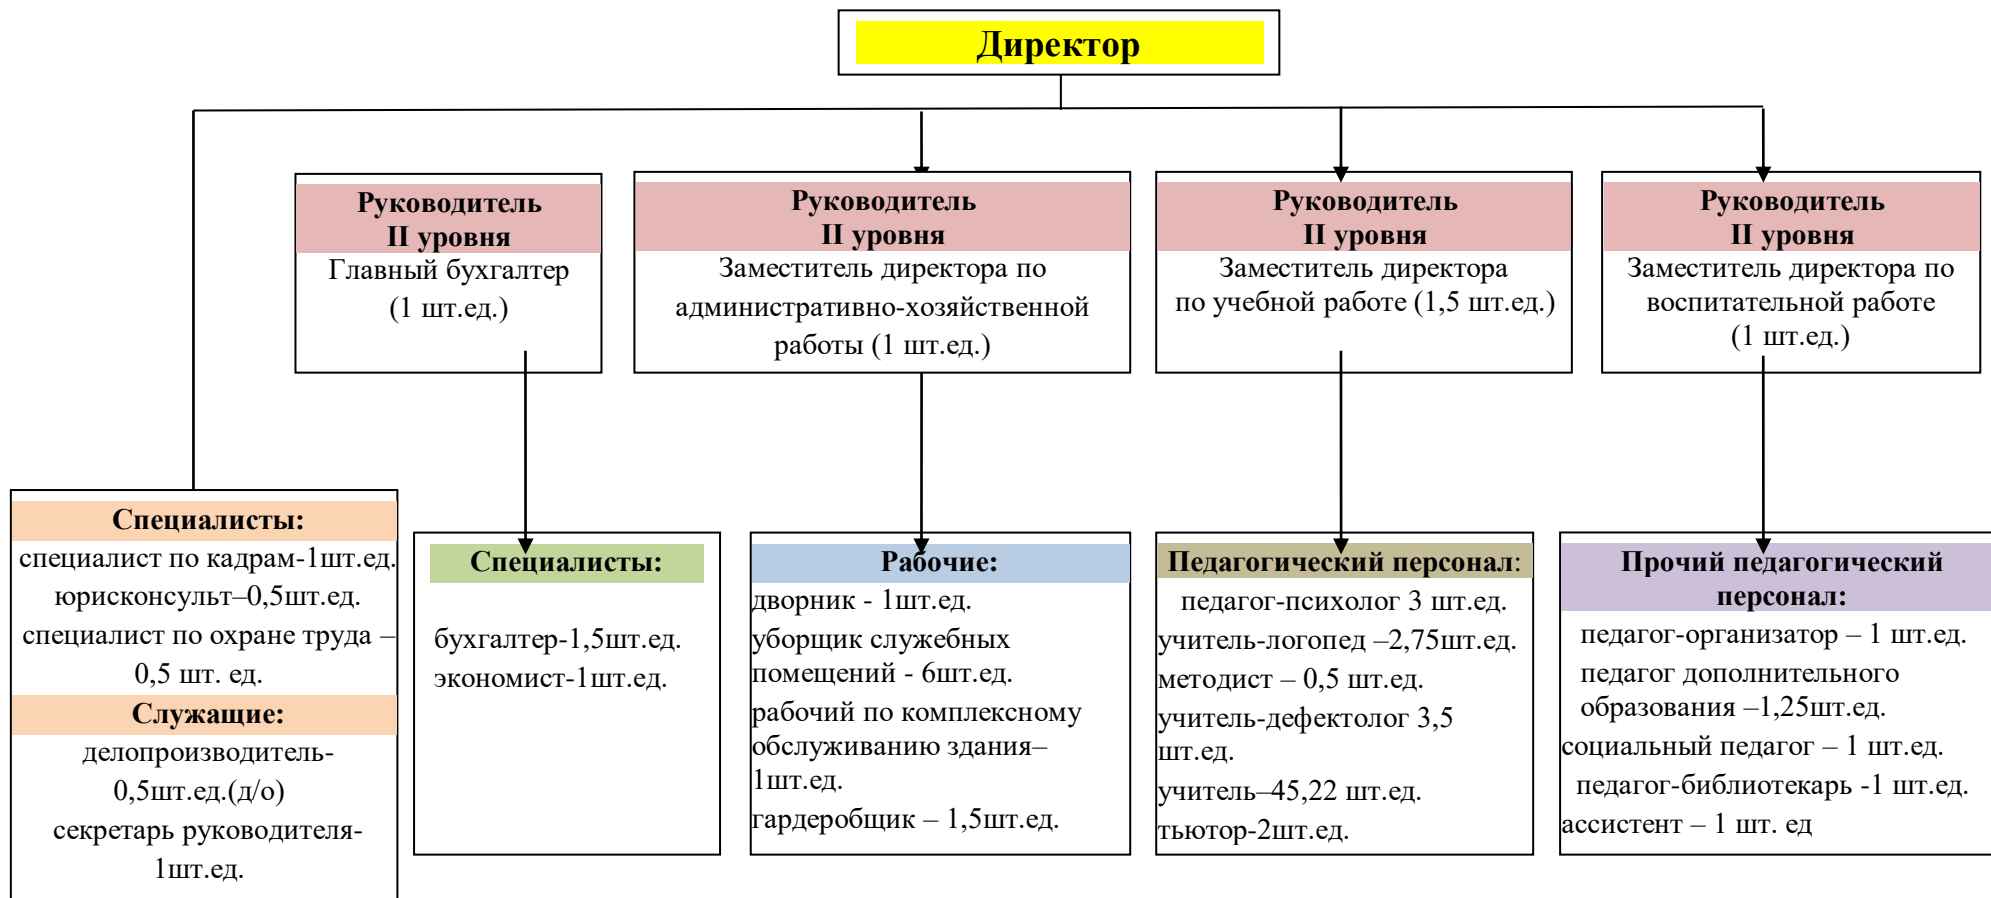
Директор

Руководитель
II уровня
Главный бухгалтер
(1 шт.ед.)

Руководитель
II уровня
Заместитель директора по административно-хозяйственной работы (1 шт.ед.)

Руководитель
II уровня
Заместитель директора по учебной работе (1,5 шт.ед.)

Руководитель
II уровня
Заместитель директора по воспитательной работе
(1 шт.ед.)

Специалисты:
специалист по кадрам-1шт.ед.
юрисконсульт–0,5шт.ед.
специалист по охране труда – 0,5 шт. ед.
Служащие:
делопроизводитель-0,5шт.ед.(д/о)
секретарь руководителя-1шт.ед.

Специалисты:
бухгалтер-1,5шт.ед.
экономист-1шт.ед.

Рабочие:
дворник - 1шт.ед.
уборщик служебных помещений - 6шт.ед.
рабочий по комплексному обслуживанию здания–1шт.ед.
гардеробщик – 1,5шт.ед.

Педагогический персонал:
педагог-психолог 3 шт.ед.
учитель-логопед –2,75шт.ед.
методист – 0,5 шт.ед.
учитель-дефектолог 3,5 шт.ед.
учитель–45,22 шт.ед.
тьютор-2шт.ед.

Прочий педагогический персонал:
педагог-организатор – 1 шт.ед.
педагог дополнительного образования –1,25шт.ед.
социальный педагог – 1 шт.ед.
педагог-библиотекарь -1 шт.ед.
ассистент – 1 шт. ед